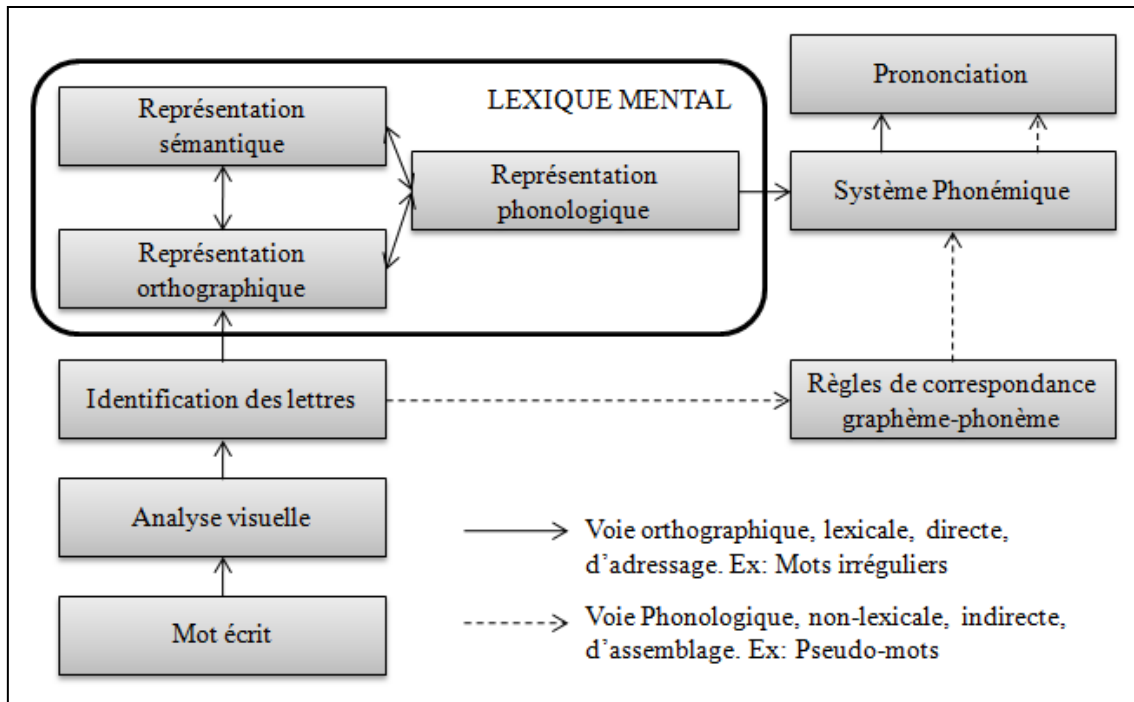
LEXIQUE MENTAL

Représentation sémantique

Représentation orthographique

Représentation phonologique

Prononciation

Système Phonémique

Identification des lettres

Règles de correspondance graphème-phonème

Analyse visuelle

Mot écrit

Voie orthographique, lexicale, directe, d'adressage. Ex: Mots irréguliers

Voie Phonologique, non-lexicale, indirecte, d'assemblage. Ex: Pseudo-mots